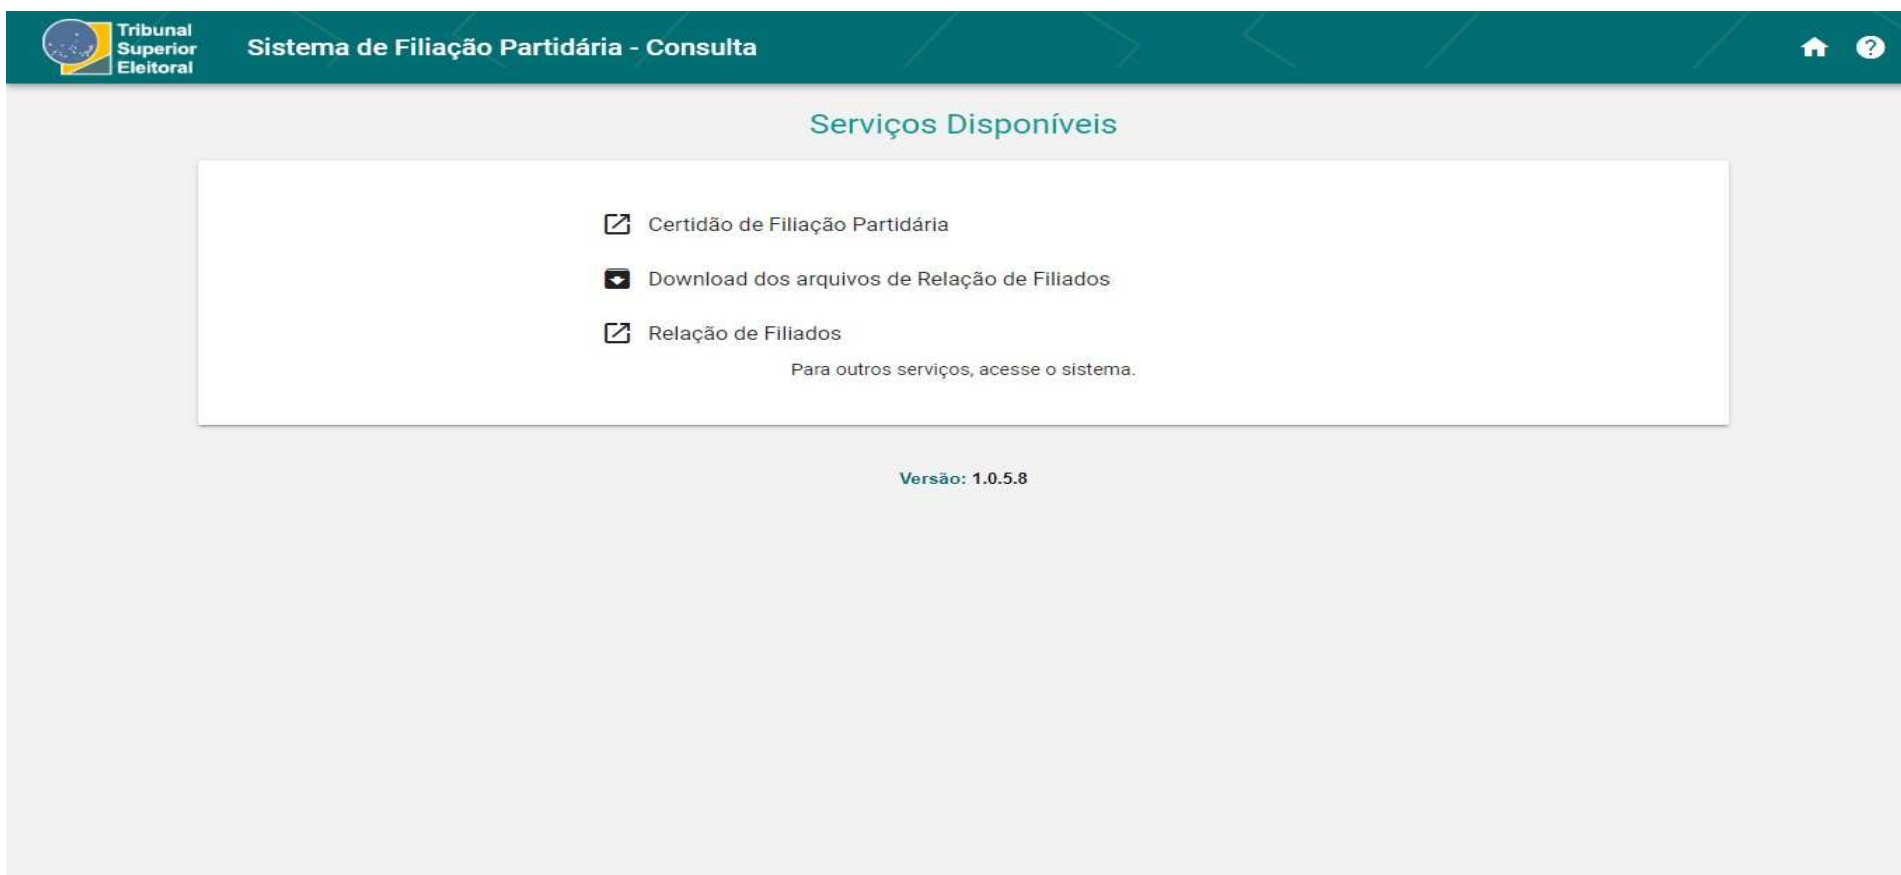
Tribunal Superior Eleitoral

Sistema de Filiação Partidária - Consulta

Serviços Disponíveis

Certidão de Filiação Partidária

Download dos arquivos de Relação de Filiados

Relação de Filiados

Para outros serviços, acesse o sistema.

Versão: 1.0.5.8